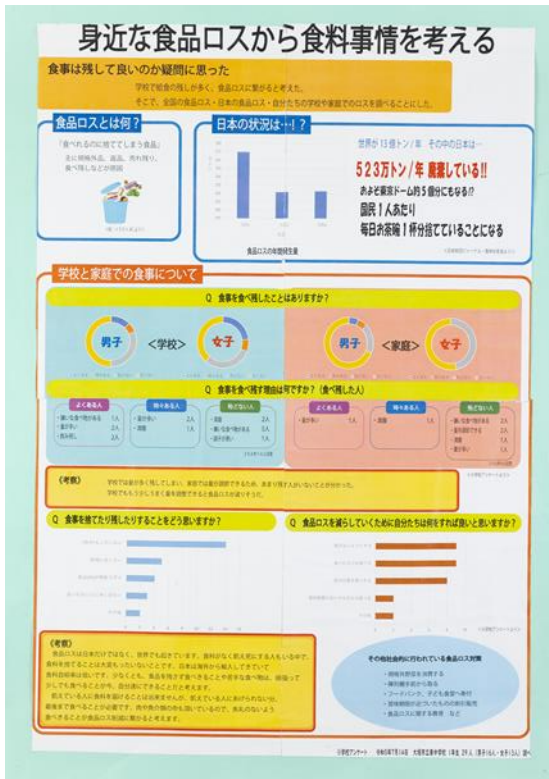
身近な食品ロスから食料事情を考える

食事は残して良いのか疑問に思った

学校で給食の残しが多く、食品ロスに繋がると考えた。
そこで、全国の食品ロス・日本の食品ロス・自分たちの学校や家庭での食品ロスを調べることにした。

食品ロスとは何？

「食べれるのに捨ててしまう食品」
主に期限外品、過品、売れ残り、食べ残しなどが原因

日本の状況は…！？

食品ロスの年度別発生量

世界が13億トン/年　その中の日本は…

523万トン/年　廃棄している!!

およそ東京ドーム約5個分にもなる!?

国民1人あたり
毎日お茶碗1杯分捨てていることになる

学校と家庭での食事について

Q　食事を食べ残したことはありますか？

男子　<学校>　女子

男子　<家庭>　女子

Q　食事を食べ残す理由は何ですか？（食べ残した人）

よくある人

時々ある人

ほぼない人

よくある人

時々ある人

ほぼない人

《考察》

学校では給食が多く残してしまい、家庭では量が調節できるため、あまり残す人がいないことが分かった。
学校でもう少し少なく量を調整できると食品ロスが減ります。

Q　食事を捨てたり残したりすることをどう思いますか？

Q　食品ロスを減らしていくために自分たちは何をすれば良いと思いますか？

《考察》

食品ロスは日本だけではなく、世界でも起きています。食料が少なく飢えに苦しむ人もいる中で、食料を捨てることは大変もったいないことです。日本は海外から輸入してきていて
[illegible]

その他社会的に行われている食品ロス対策

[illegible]

・フードバンク、子ども食堂へ寄付

・食品ロスに関する教育　など

※学校アンケート　令和5年7月14日　大垣市立東中学校（1年生 29人（男子16人・女子13人））